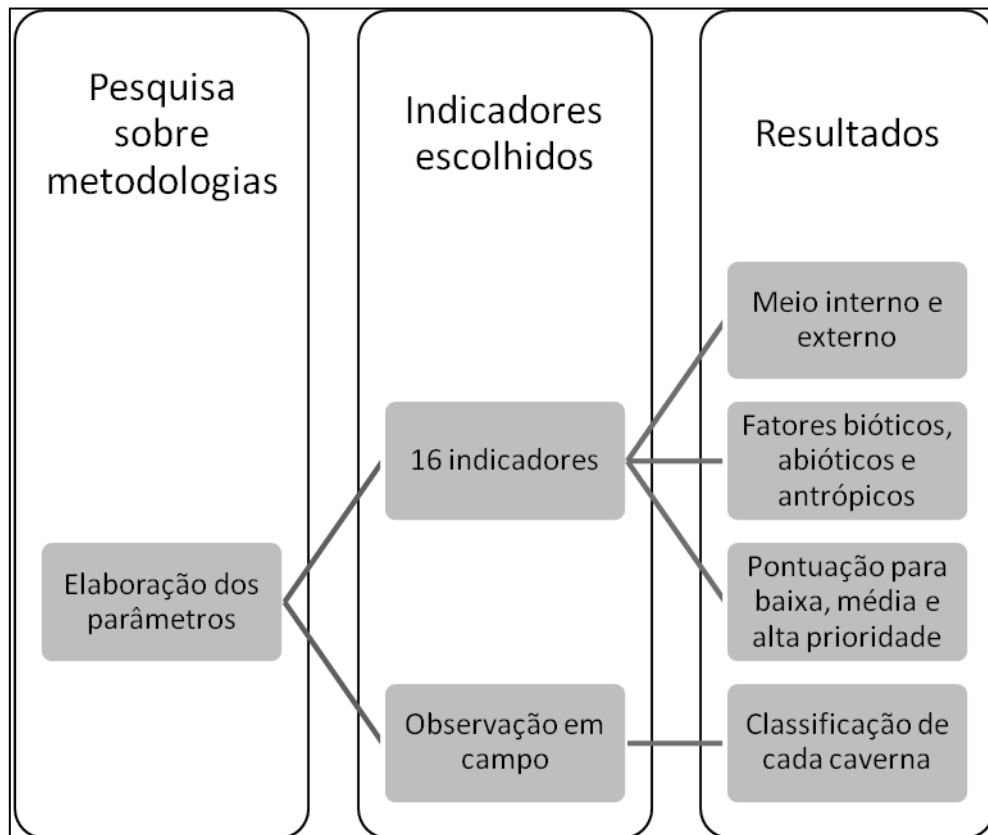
Pesquisa sobre metodologias

Indicadores escolhidos

Resultados

Meio interno e externo

16 indicadores

Fatores bióticos, abióticos e antrópicos

Elaboração dos parâmetros

Pontuação para baixa, média e alta prioridade

Observação em campo

Classificação de cada caverna